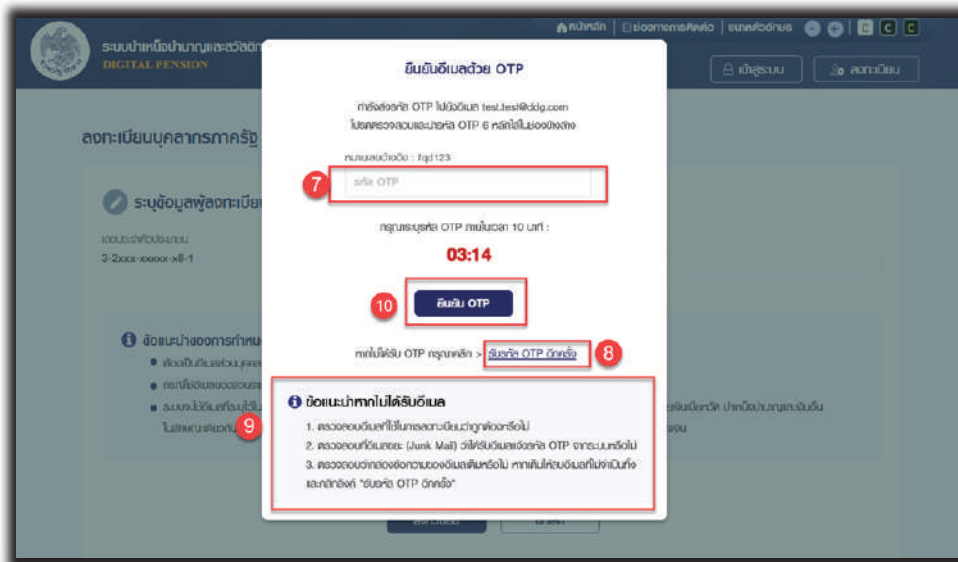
หน้าหลัก | ช่องทางการติดต่อ | ขนาดตัวอักษร C C C

ระบบบำเหน็จบำนาญและสวัสดิการ
DIGITAL PENSION

เข้าสู่ระบบ | ลงทะเบียน

ลงทะเบียนบุคลากรภาครัฐ

ระบุข้อมูลผู้ลงทะเบียน

เลขประจำตัวประชาชน
3-2xxx-xxxxx-x8-1

ข้อแนะนำของการกำหนด

ยืนยันอีเมลด้วย OTP

ทำส่งรหัส OTP ไปยังอีเมล test.test@cdg.com
โปรดตรวจสอบและนำรหัส OTP 6 หลักใส่ในช่องข้างล่าง

หมายเลขอ้างอิง : fqd123

7

รหัส OTP

กรุณาระบุรหัส OTP ภายในเวลา 10 นาที :

03:14

10

ยืนยัน OTP

หากไม่ได้รับ OTP กรุณาคลิก > ขอรหัส OTP อีกครั้ง

8

9

ข้อแนะนำหากไม่ได้รับอีเมล

1. ตรวจสอบอีเมลที่ใช้ในการลงทะเบียนว่าถูกต้องหรือไม่
2. ตรวจสอบกล่องอีเมลขยะ (Junk Mail) ว่าได้รับอีเมลแจ้งรหัส OTP จากระบบหรือไม่
3. ตรวจสอบว่ากล่องข้อความของอีเมลเต็มหรือไม่ หากเต็มให้ลบอีเมลที่ไม่จำเป็นทิ้ง และกดคลิกอีกครั้ง "ขอรหัส OTP อีกครั้ง"

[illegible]